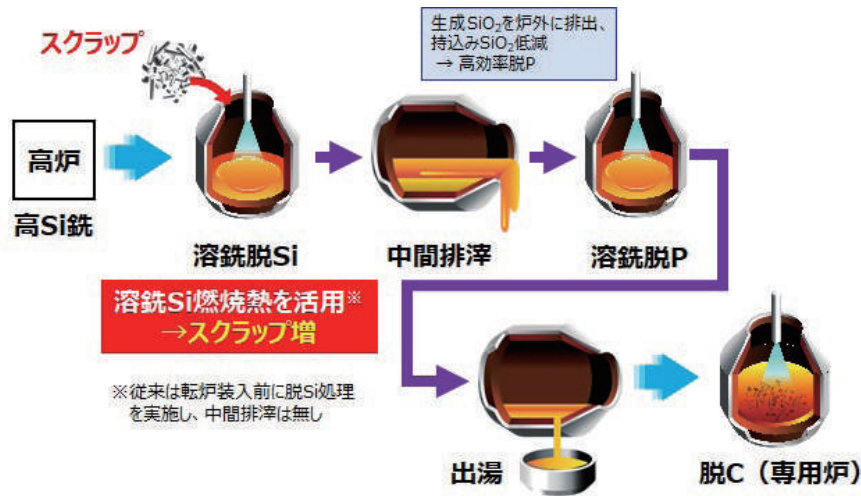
スクラップ

生成$SiO_2$を炉外に排出、持込み$SiO_2$低減
→ 高効率脱P

高炉

高Si銑

溶銑脱Si

中間排滓

溶銑脱P

溶銑Si燃焼熱を活用※
→スクラップ増

※従来は転炉装入前に脱Si処理を実施し、中間排滓は無し

出湯

脱C（専用炉）